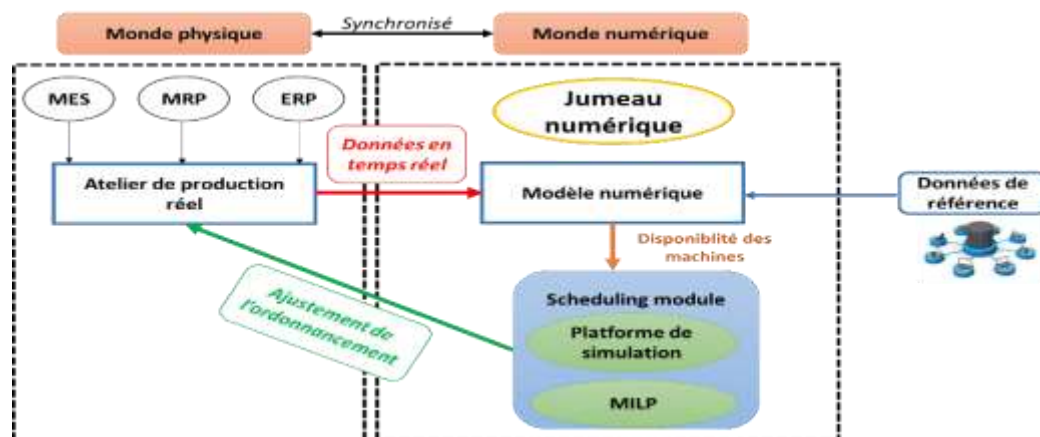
Monde physique

Synchronisé

Monde numérique

MES

MRP

ERP

Jumeau numérique

Atelier de production réel

Données en temps réel

Modèle numérique

Données de référence

Disponiblité des machines

Ajustement de l'ordonnancement

Scheduling module

Platforme de simulation

MILP